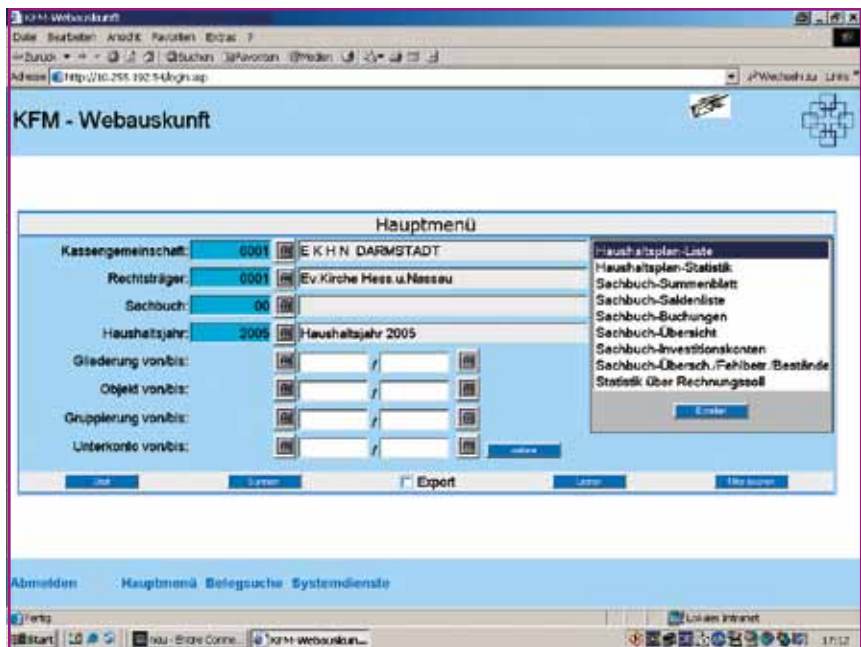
KFM-Webauskunft

Datei Bearbeiten Ansicht Favoriten Extras ?

Zurück Suchen Favoriten Medien

Adresse http://10.255.192.5/login.asp

Wechseln zu Links

KFM - Webauskunft

Hauptmenü

Kassengemeinschaft: 0001 E K H N DARMSTADT

Rechtsträger: 0001 Ev.Kirche Hess.u.Nassau

Sachbuch: 00

Haushaltsjahr: 2005 Haushaltsjahr 2005

Gliederung von/bis: /

Objekt von/bis: /

Gruppierung von/bis: /

Unterkonto von/bis: /

Haushaltsplan-Liste
Haushaltsplan-Statistik
Sachbuch-Summenblatt
Sachbuch-Saldenliste
Sachbuch-Buchungen
Sachbuch-Übersicht
Sachbuch-Investitionskonten
Sachbuch-Übersch./Fehlbetr./Bestände
Statistik über Rechnungssoll

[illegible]

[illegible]

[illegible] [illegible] Export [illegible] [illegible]

Abmelden Hauptmenü Belegsuche Systemdienste

Fertig

Lokales Intranet

Start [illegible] KFM-Webauskun... 17:12